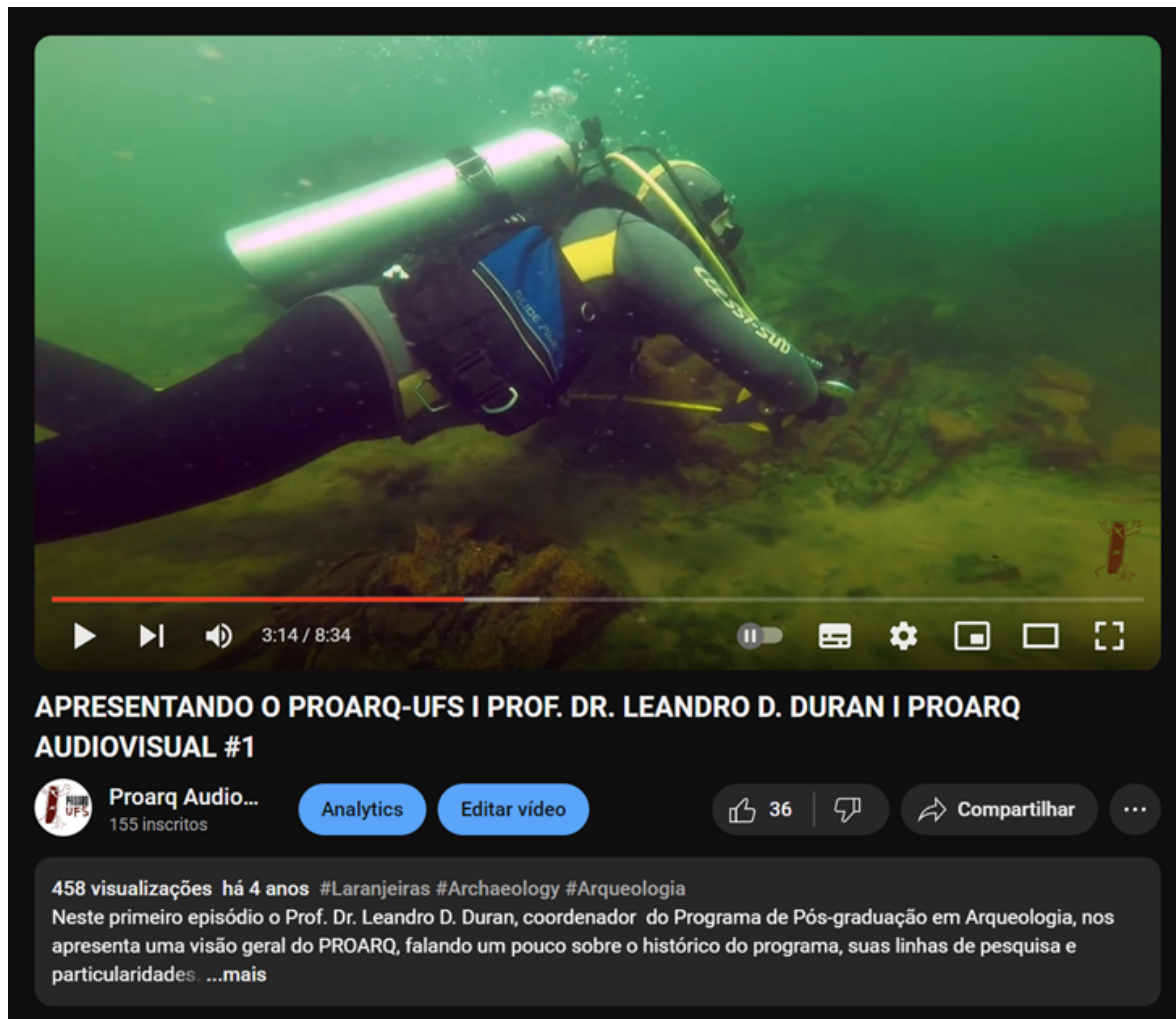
CRESSI-SUB

3:14 / 8:34

APRESENTANDO O PROARQ-UFS I PROF. DR. LEANDRO D. DURAN I PROARQ AUDIOVISUAL #1

UFS

Proarq Audio...
155 inscritos

Analytics

Editar vídeo

36

Compartilhar

...

458 visualizações há 4 anos #Laranjeiras #Archaeology #Arqueologia
Neste primeiro episódio o Prof. Dr. Leandro D. Duran, coordenador do Programa de Pós-graduação em Arqueologia, nos apresenta uma visão geral do PROARQ, falando um pouco sobre o histórico do programa, suas linhas de pesquisa e particularidades. ...mais